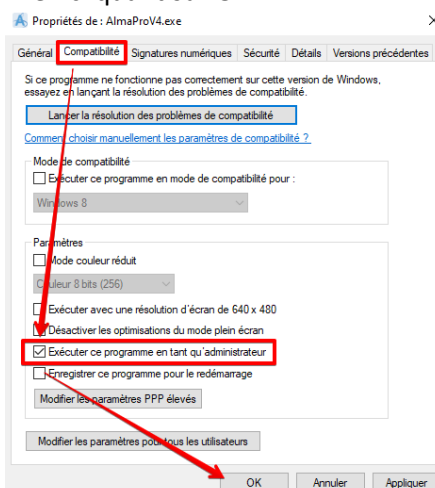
Propriétés de : AlmaProV4.exe

Général | Compatibilité | Signatures numériques | Sécurité | Détails | Versions précédentes

Si ce programme ne fonctionne pas correctement sur cette version de Windows, essayez en lançant la résolution des problèmes de compatibilité.

Lancer la résolution des problèmes de compatibilité

Comment choisir manuellement les paramètres de compatibilité ?

Mode de compatibilité

Exécuter ce programme en mode de compatibilité pour :

Windows 8

Paramètres

Mode couleur réduit

Couleur 8 bits (256)

Exécuter avec une résolution d'écran de 640 x 480

Désactiver les optimisations du mode plein écran

Exécuter ce programme en tant qu'administrateur

Enregistrer ce programme pour le redémarrage

Modifier les paramètres PPP élevés

Modifier les paramètres pour tous les utilisateurs

OK | Annuler | Appliquer